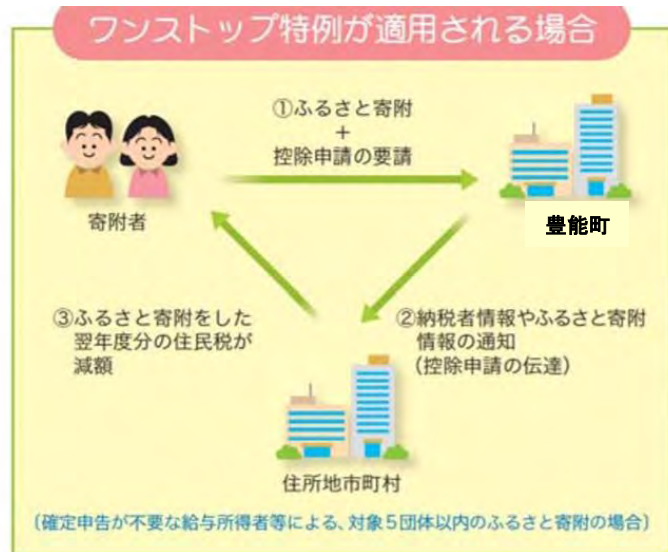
ワンストップ特例が適用される場合

①ふるさと寄附
+
控除申請の要請

寄附者

豊能町

③ふるさと寄附をした翌年度分の住民税が減額

②納税者情報やふるさと寄附情報の通知
(控除申請の伝達)

住所地市町村

(確定申告が不要な給与所得者等による、対象5団体以内のふるさと寄附の場合)